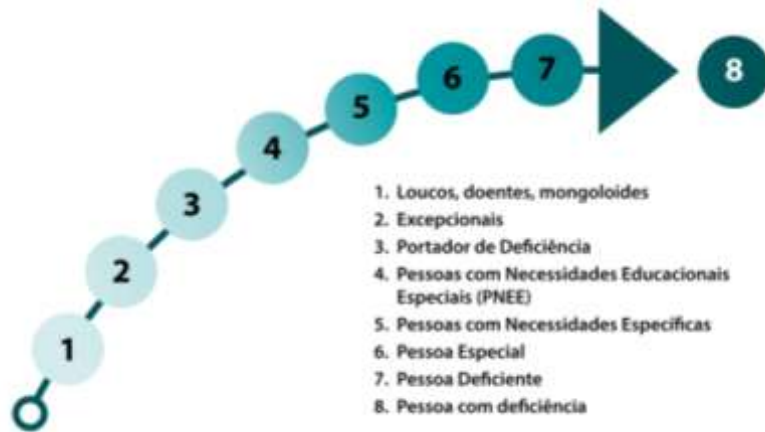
1
2
3
4
5
6
7
8

1. Loucos, doentes, mongoloides
2. Excepcionais
3. Portador de Deficiência
4. Pessoas com Necessidades Educacionais Especiais (PNEE)
5. Pessoas com Necessidades Específicas
6. Pessoa Especial
7. Pessoa Deficiente
8. Pessoa com deficiência